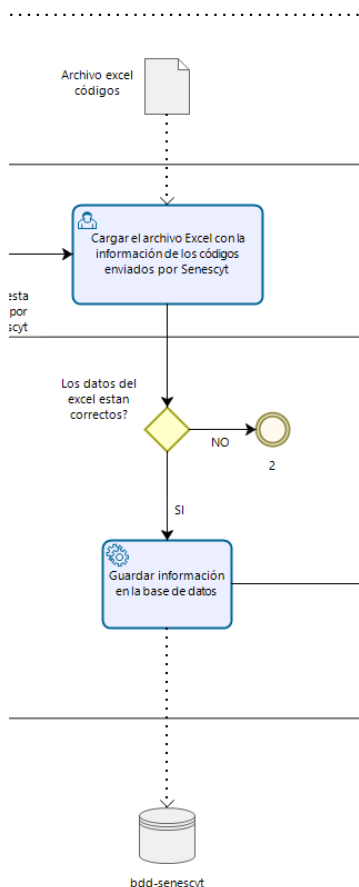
Archivo excel códigos

Cargar el archivo Excel con la información de los códigos enviados por Senescyt

esta
por
scyt

Los datos del excel estan correctos?

NO

2

SI

Guardar información en la base de datos

bdd-senescyt